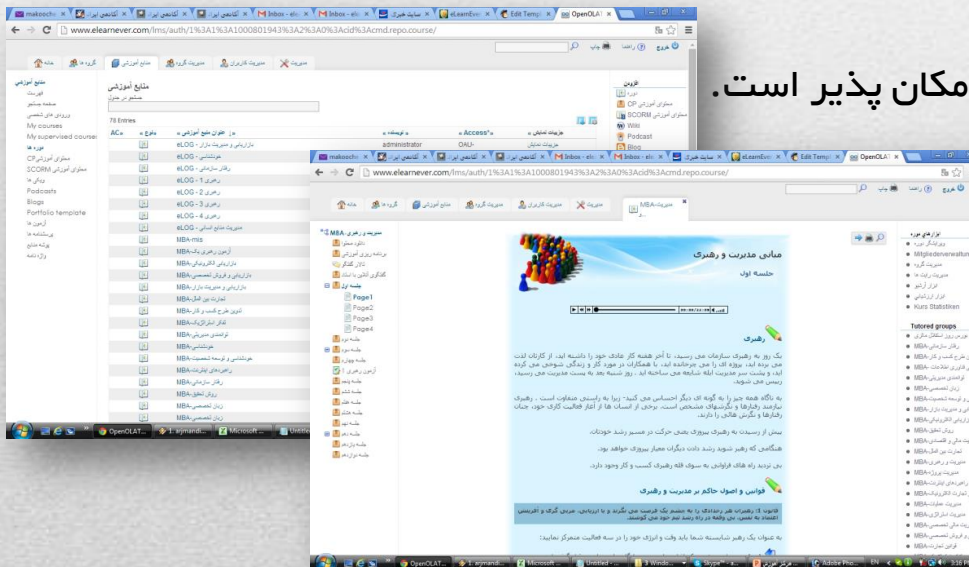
مکان پذیر است.

www.elearnever.com/lms/auth/1%3A1%3A1000801943%3A2%3A0%3Acid%3Acmd.repo.course/

خروج راهنما چاپ

مدیریت مدیریت کاربران مدیریت گروه منابع آموزشی گروه ها خانه

منابع آموزشی
فهرست
صفحه جستجو
ورودی های شخصی
My courses
My supervised courses
دوره ها
محتوای آموزشی CP
محتوای آموزشی SCORM
ویکی ها
Podcasts
Blogs
Portfolio template
آزمون ها
پرسشنامه ها
پوشه منابع
واژه نامه

منابع آموزشی

78 Entries

| جزئیات نمایش | Access | نویسنده | عنوان منابع آموزشی | نوع | ACc |
|---|---|---|---|---|---|
| جزئیات نمایش | OAU- | administrator | بازاریابی و مدیریت بازار - eLOG | | |
| | | | خوشنامی - eLOG | | |
| | | | رفتار سازمانی - eLOG | | |
| | | | رهبری 1 - eLOG | | |
| | | | رهبری 2 - eLOG | | |
| | | | رهبری 3 - eLOG | | |
| | | | رهبری 4 - eLOG | | |
| | | | مدیریت منابع انسانی - eLOG | | |
| | | | MBA-mis | | |

افزودن
دوره
محتوای آموزشی CP
محتوای آموزشی SCORM
Wiki
Podcast
Blog

www.elearnever.com/lms/auth/1%3A1%3A1000801943%3A2%3A0%3Acid%3Acmd.repo.course/

مدیریت و رهبری MBA

مبانی مدیریت و رهبری
جلسه اول

رهبری

فوانین و اصول حاکم بر مدیریت و رهبری

Tutored groups

Mitgliederverwaltung
Kurs Statistiken

OpenOLAT